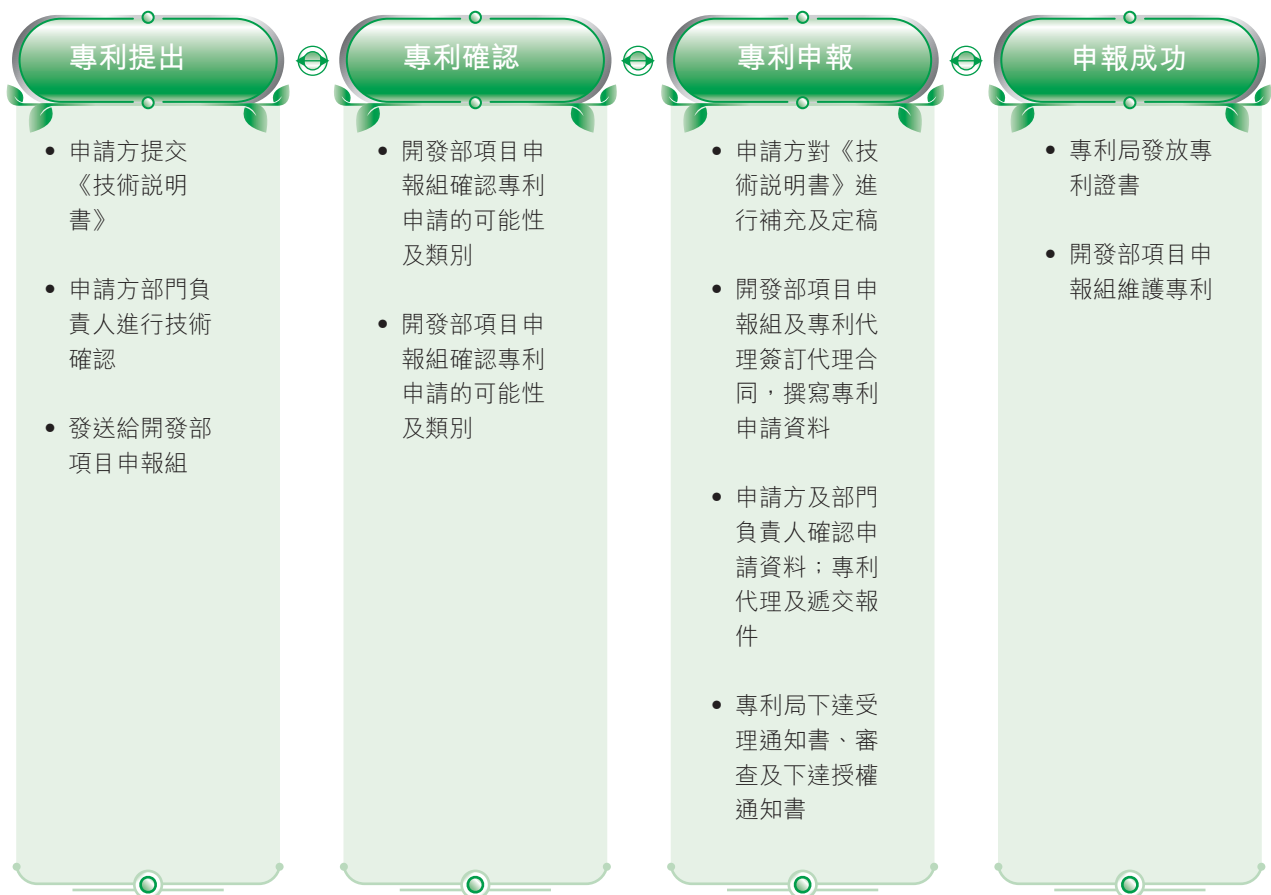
專利提出

- 申請方提交《技術說明書》
- 申請方部門負責人進行技術確認
- 發送給開發部項目申報組

專利確認

- 開發部項目申報組確認專利申請的可能性及類別
- 開發部項目申報組確認專利申請的可能性及類別

專利申報

- 申請方對《技術說明書》進行補充及定稿
- 開發部項目申報組及專利代理簽訂代理合同，撰寫專利申請資料
- 申請方及部門負責人確認申請資料；專利代理及遞交報件
- 專利局下達受理通知書、審查及下達授權通知書

申報成功

- 專利局發放專利證書
- 開發部項目申報組維護專利